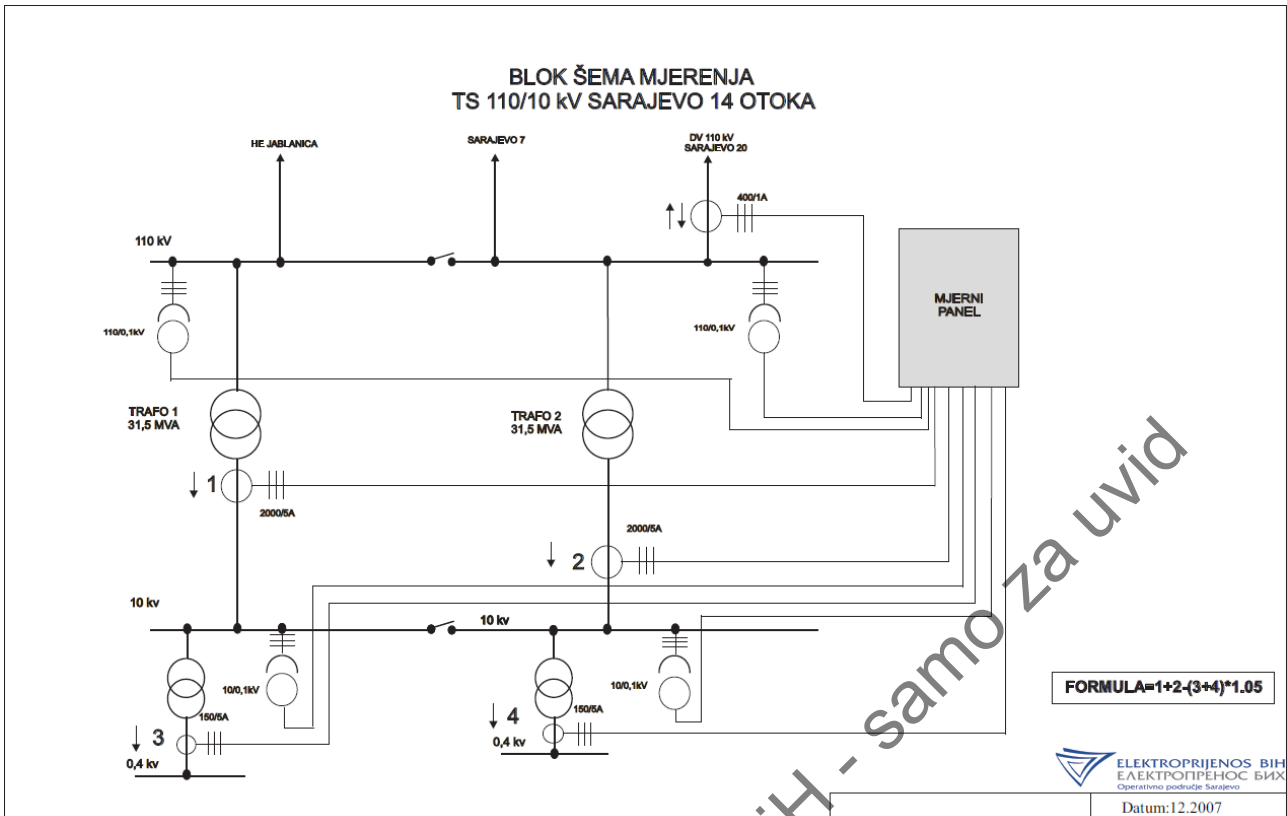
BLOK ŠEMA MJERENJA
TS 110/10 kV SARAJEVO 14 OTOKA

HE JABLANICA

SARAJEVO 7

DV 110 kV
SARAJEVO 20

400/1A

110 kV

110/0,1kV

110/0,1kV

MJERNI
PANEL

TRAFO 1
31,5 MVA

TRAFO 2
31,5 MVA

1

2000/5A

2000/5A

2

10 kv

10 kv

10/0,1kV

10/0,1kV

150/5A

150/5A

3

4

0,4 kv

0,4 kv

FORMULA=1+2-(3+4)*1.05

ELEKTROPRIJENOS BIH
ЕЛЕКТРОПРЕНОС БИХ
Operativno područje Sarajevo

Datum:12.2007

H - samo za uvid